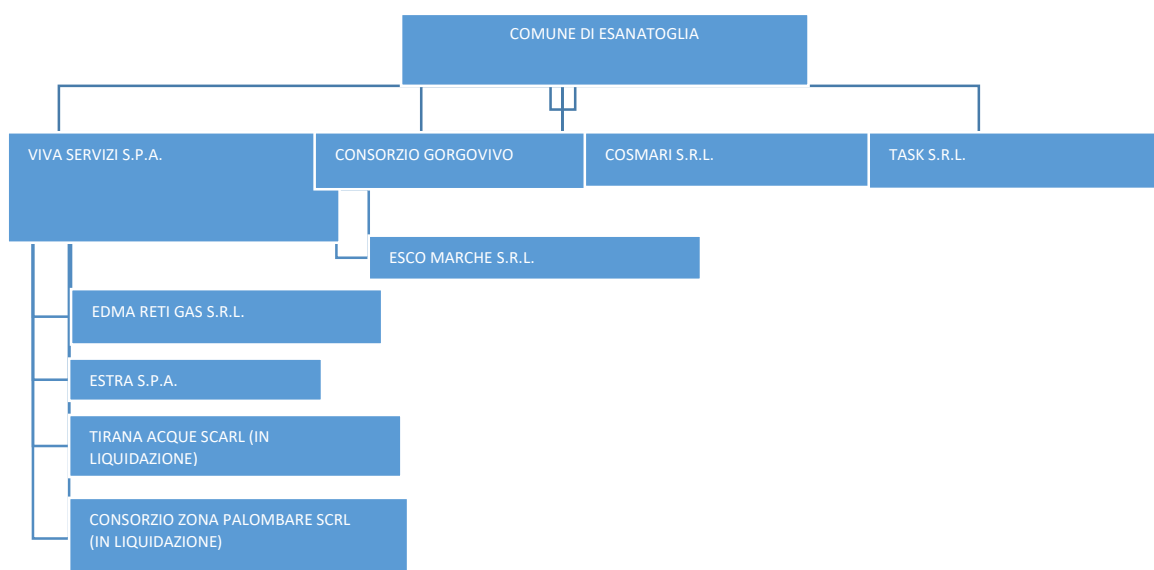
COMUNE DI ESANATOGLIA

VIVA SERVIZI S.P.A.

CONSORZIO GORGOVIVO

COSMARI S.R.L.

TASK S.R.L.

ESCO MARCHE S.R.L.

EDMA RETI GAS S.R.L.

ESTRA S.P.A.

TIRANA ACQUE SCARL (IN LIQUIDAZIONE)

CONSORZIO ZONA PALOMBARE SCRL (IN LIQUIDAZIONE)